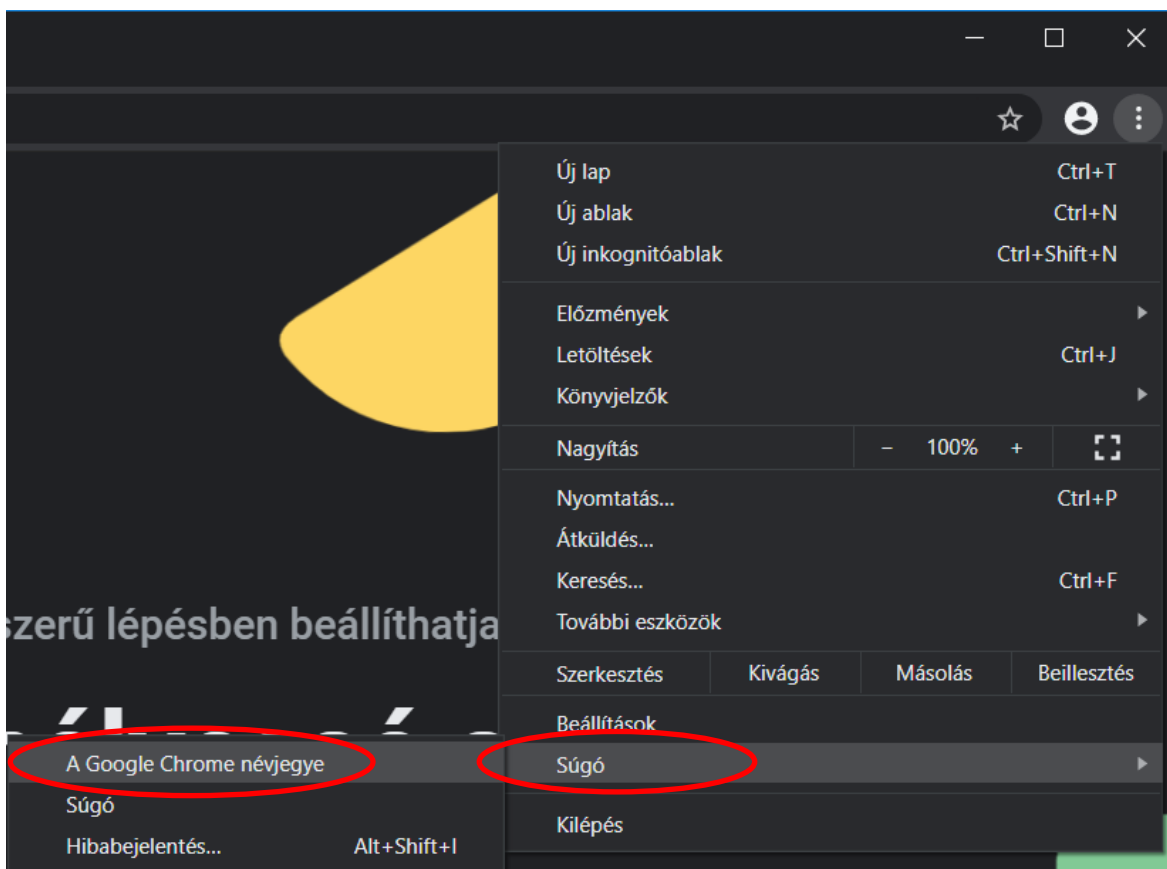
Új lap Ctrl+T
Új ablak Ctrl+N
Új inkognitóablak Ctrl+Shift+N

Előzmények
Letöltések Ctrl+J
Könyvjelzők

Nagyítás – 100% +

Nyomtatás... Ctrl+P
Átküldés...
Keresés... Ctrl+F
További eszközök

Szerkesztés Kivágás Másolás Beillesztés

Beállítások
Súgó

Kilépés

szerű lépésben beállíthatja

A Google Chrome névjegye
Súgó
Hibabejelentés... Alt+Shift+I